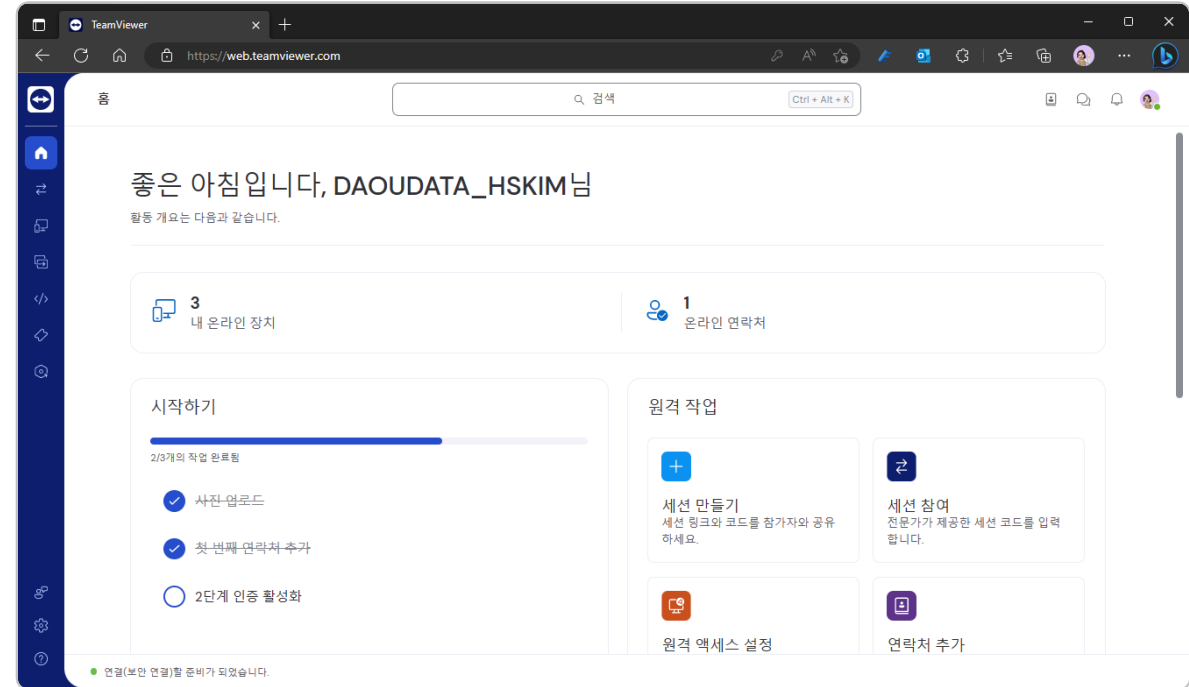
TeamViewer

https://web.teamviewer.com

홈

검색

Ctrl + Alt + K

좋은 아침입니다, DAOUDATA_HSKIM님

활동 개요는 다음과 같습니다.

3
내 온라인 장치

1
온라인 연락처

시작하기

2/3개의 작업 완료됨

사진 업로드

첫 번째 연락처 추가

2단계 인증 활성화

원격 작업

세션 만들기
세션 링크와 코드를 참가자와 공유하세요.

세션 참여
전문가가 제공한 세션 코드를 입력합니다.

원격 액세스 설정

연락처 추가

연결(보안 연결)할 준비가 되었습니다.